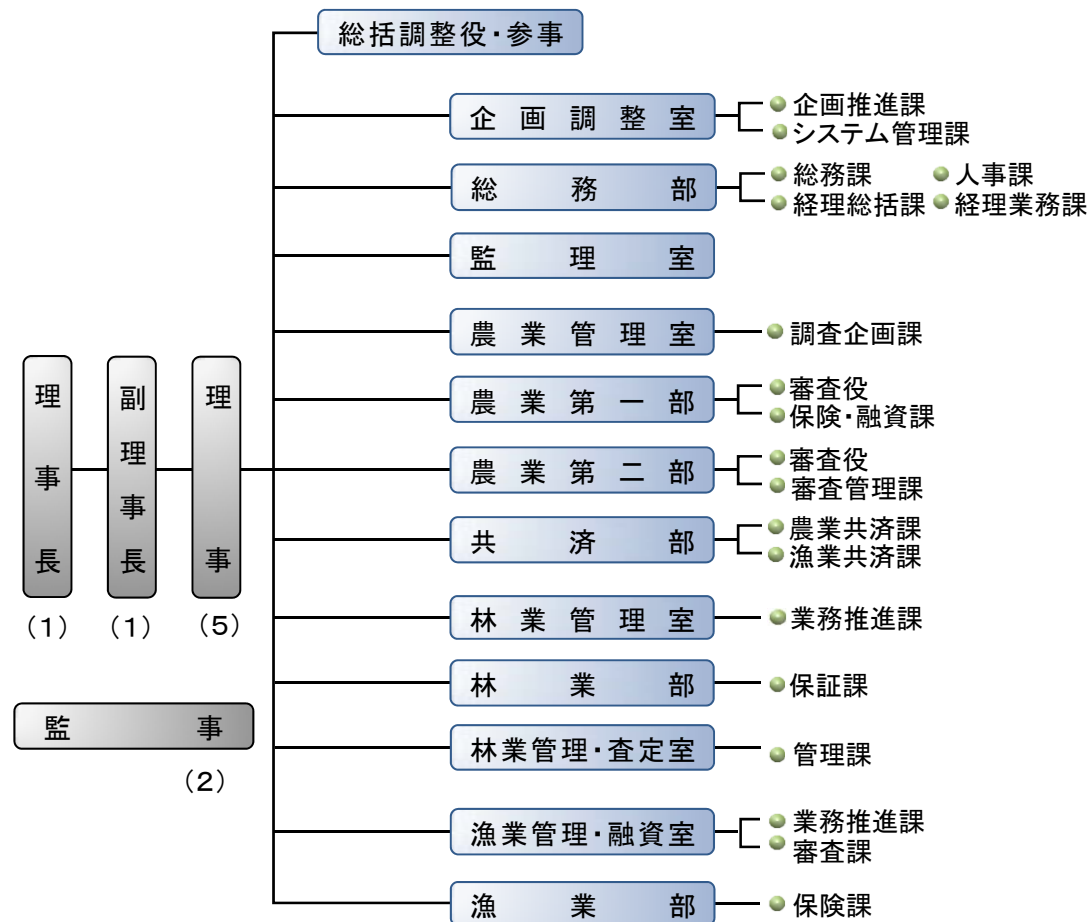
理事長
（1）

副理事長
（1）

理事
（5）

監事
（2）

総括調整役・参事

企画調整室
企画推進課
システム管理課

総務部
総務課
人事課
経理総括課
経理業務課

監理室

農業管理室
調査企画課

農業第一部
審査役
保険・融資課

農業第二部
審査役
審査管理課

共済部
農業共済課
漁業共済課

林業管理室
業務推進課

林業部
保証課

林業管理・査定室
管理課

漁業管理・融資室
業務推進課
審査課

漁業部
保険課